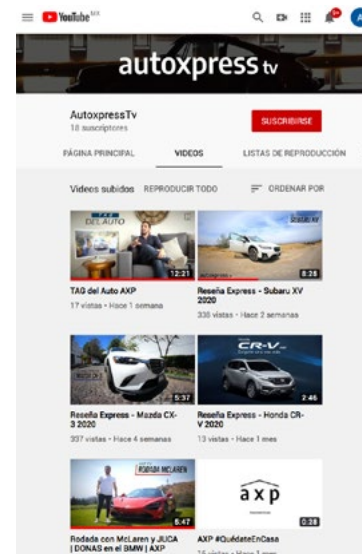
YouTube MX

autoxpress tv

AutoxpressTv
18 suscriptores

SUSCRIBIRSE

PÁGINA PRINCIPAL
VIDEOS
LISTAS DE REPRODUCCIÓN

Videos subidos
REPRODUCIR TODO
ORDENAR POR

TAG DEL AUTO
12:21
TAG del Auto AXP
17 vistas • Hace 1 semana

8:35
Reseña Express - Subaru XV 2020
338 vistas • Hace 2 semanas

5:37
Reseña Express - Mazda CX-3 2020
337 vistas • Hace 4 semanas

CR-V
2:46
Reseña Express - Honda CR-V 2020
13 vistas • Hace 1 mes

RODADA McLAREN
6:47
Rodada con McLaren y JUCA | DONAS en el BMW | AXP

axp
0:28
AXP #QuédateEnCasa
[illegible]